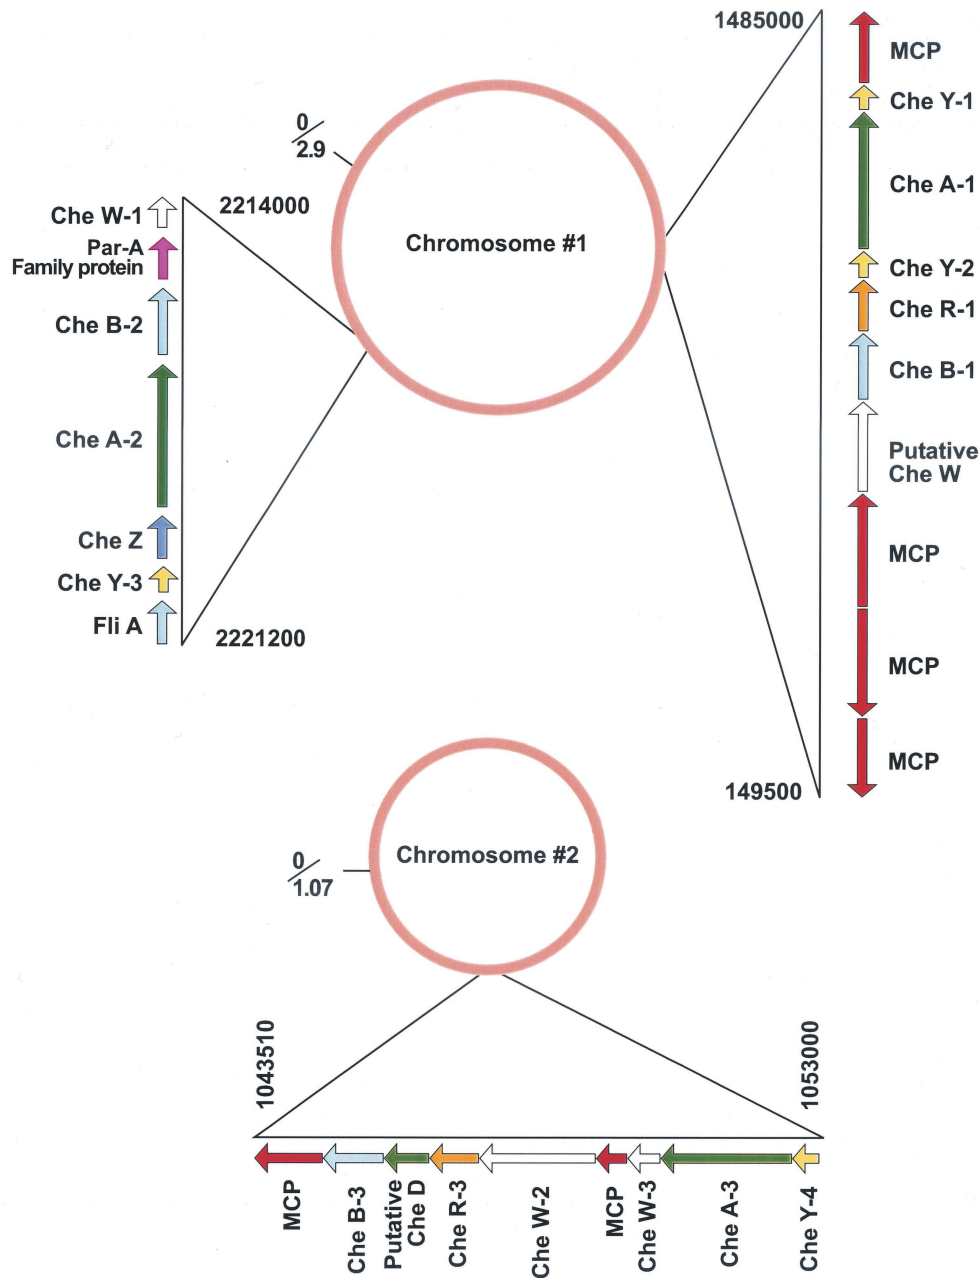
0
2.9

Chromosome #1

Che W-1
Par-A
Family protein
Che B-2
Che A-2
Che Z
Che Y-3
Fli A

2214000
2221200

1485000
MCP
Che Y-1
Che A-1
Che Y-2
Che R-1
Che B-1
Putative
Che W
MCP
MCP
MCP
149500

0
1.07

Chromosome #2

1043510
1053000

MCP
Che B-3
Putative
Che D
Che R-3
Che W-2
MCP
Che W-3
Che A-3
Che Y-4